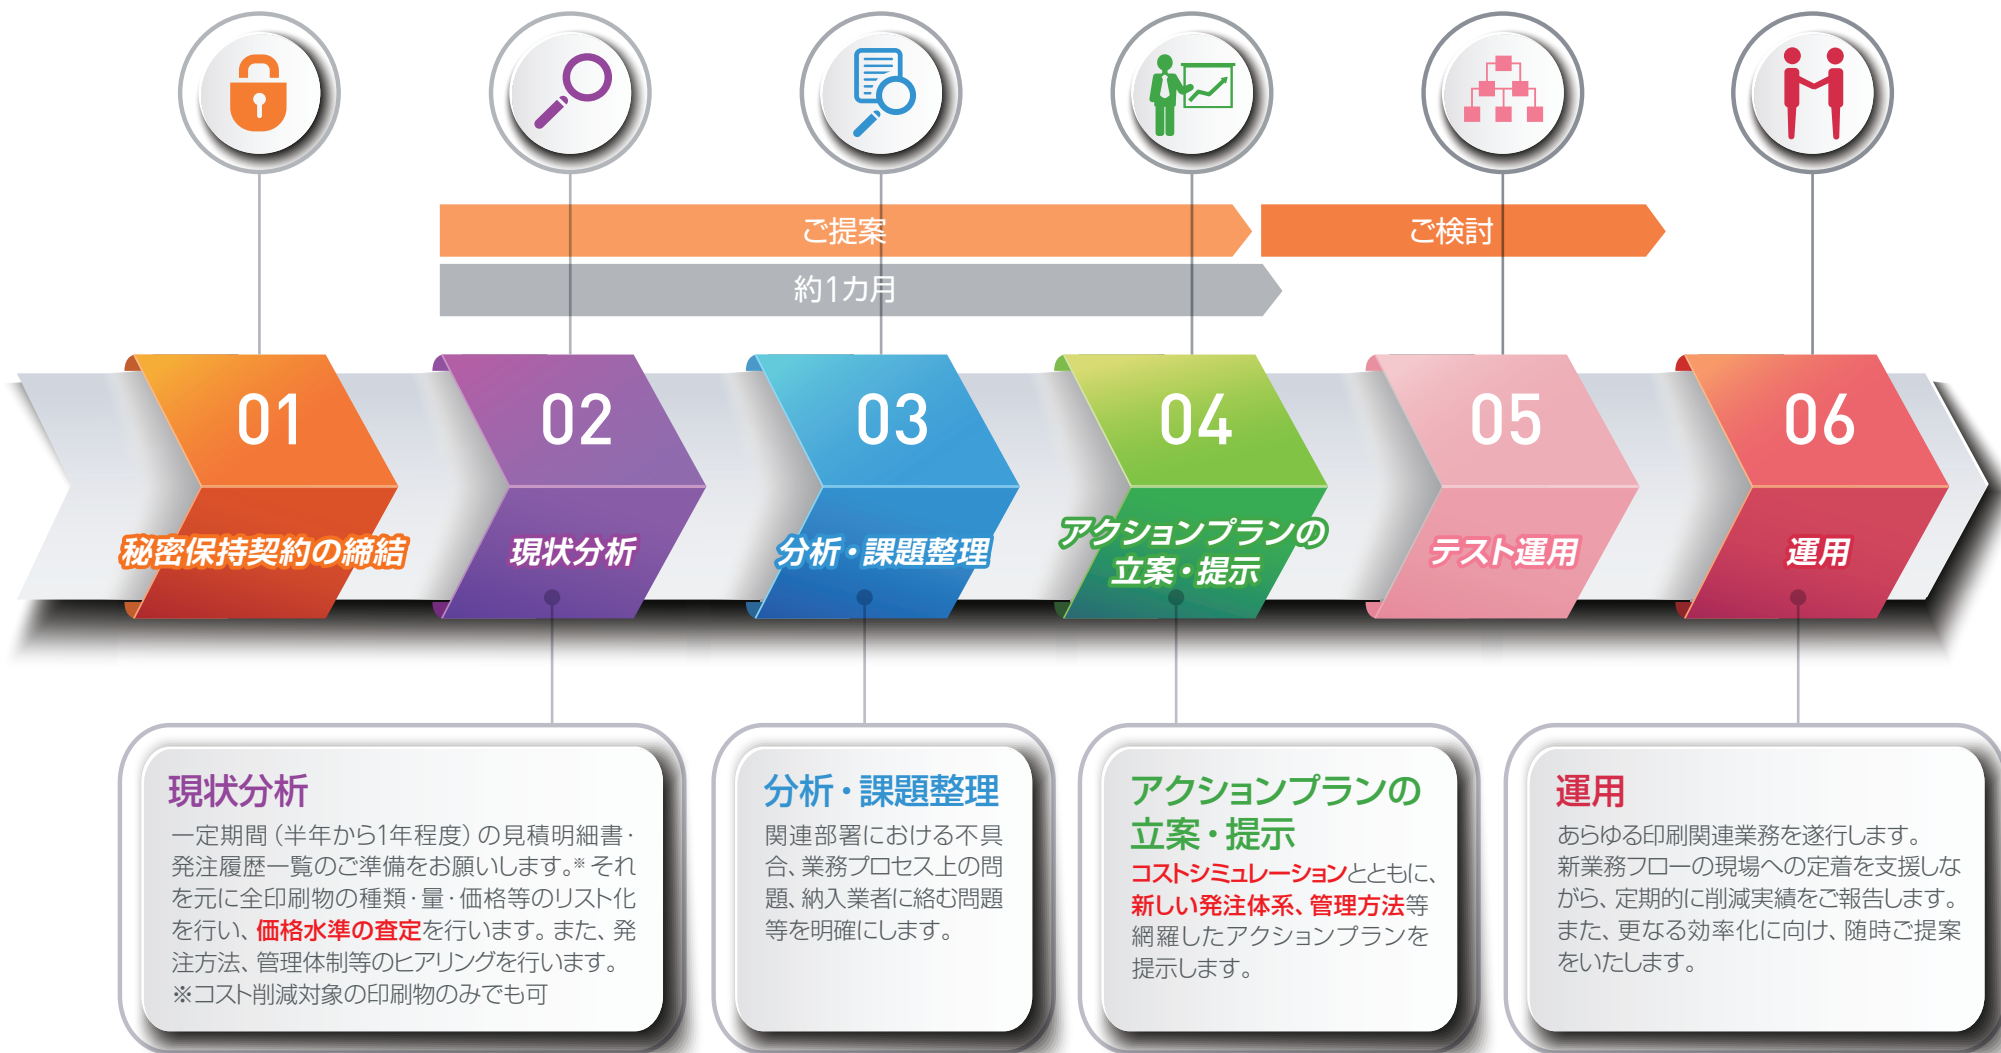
ご提案

ご検討

約1カ月

01
秘密保持契約の締結

02
現状分析

03
分析・課題整理

04
アクションプランの立案・提示

05
テスト運用

06
運用

現状分析
一定期間（半年から1年程度）の見積明細書・発注履歴一覧のご準備をお願いします。※それを元に全印刷物の種類・量・価格等のリスト化を行い、価格水準の査定を行います。また、発注方法、管理体制等のヒアリングを行います。
※コスト削減対象の印刷物のみでも可

分析・課題整理
関連部署における不具合、業務プロセス上の問題、納入業者に絡む問題等を明確にします。

アクションプランの立案・提示
コストシミュレーションとともに、新しい発注体系、管理方法等網羅したアクションプランを提示します。

運用
あらゆる印刷関連業務を遂行します。新業務フローの現場への定着を支援しながら、定期的に削減実績をご報告します。また、更なる効率化に向け、随時ご提案をいたします。